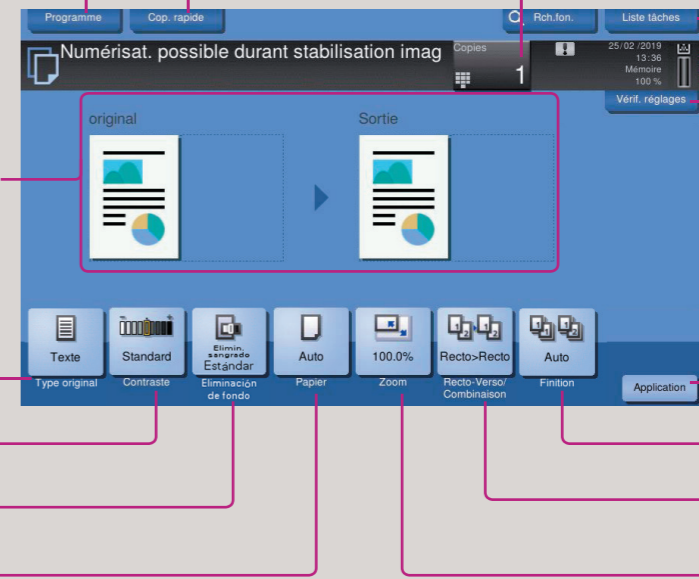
Programme

Cop. rapide

Rch.fon.

Liste tâches

Numérisat. possible durant stabilisation imag

Copies

1

25/02/2019
13:36
Mémoire
100 %

Vérif. réglages

original

Sortie

Texte
Type original

Standard
Contraste

Elimin. sangrado
Estándar
Eliminación de fondo

Auto
Papier

100.0%
Zoom

Recto>Recto
Recto-Verso/ Combinaison

Auto
Finition

Application